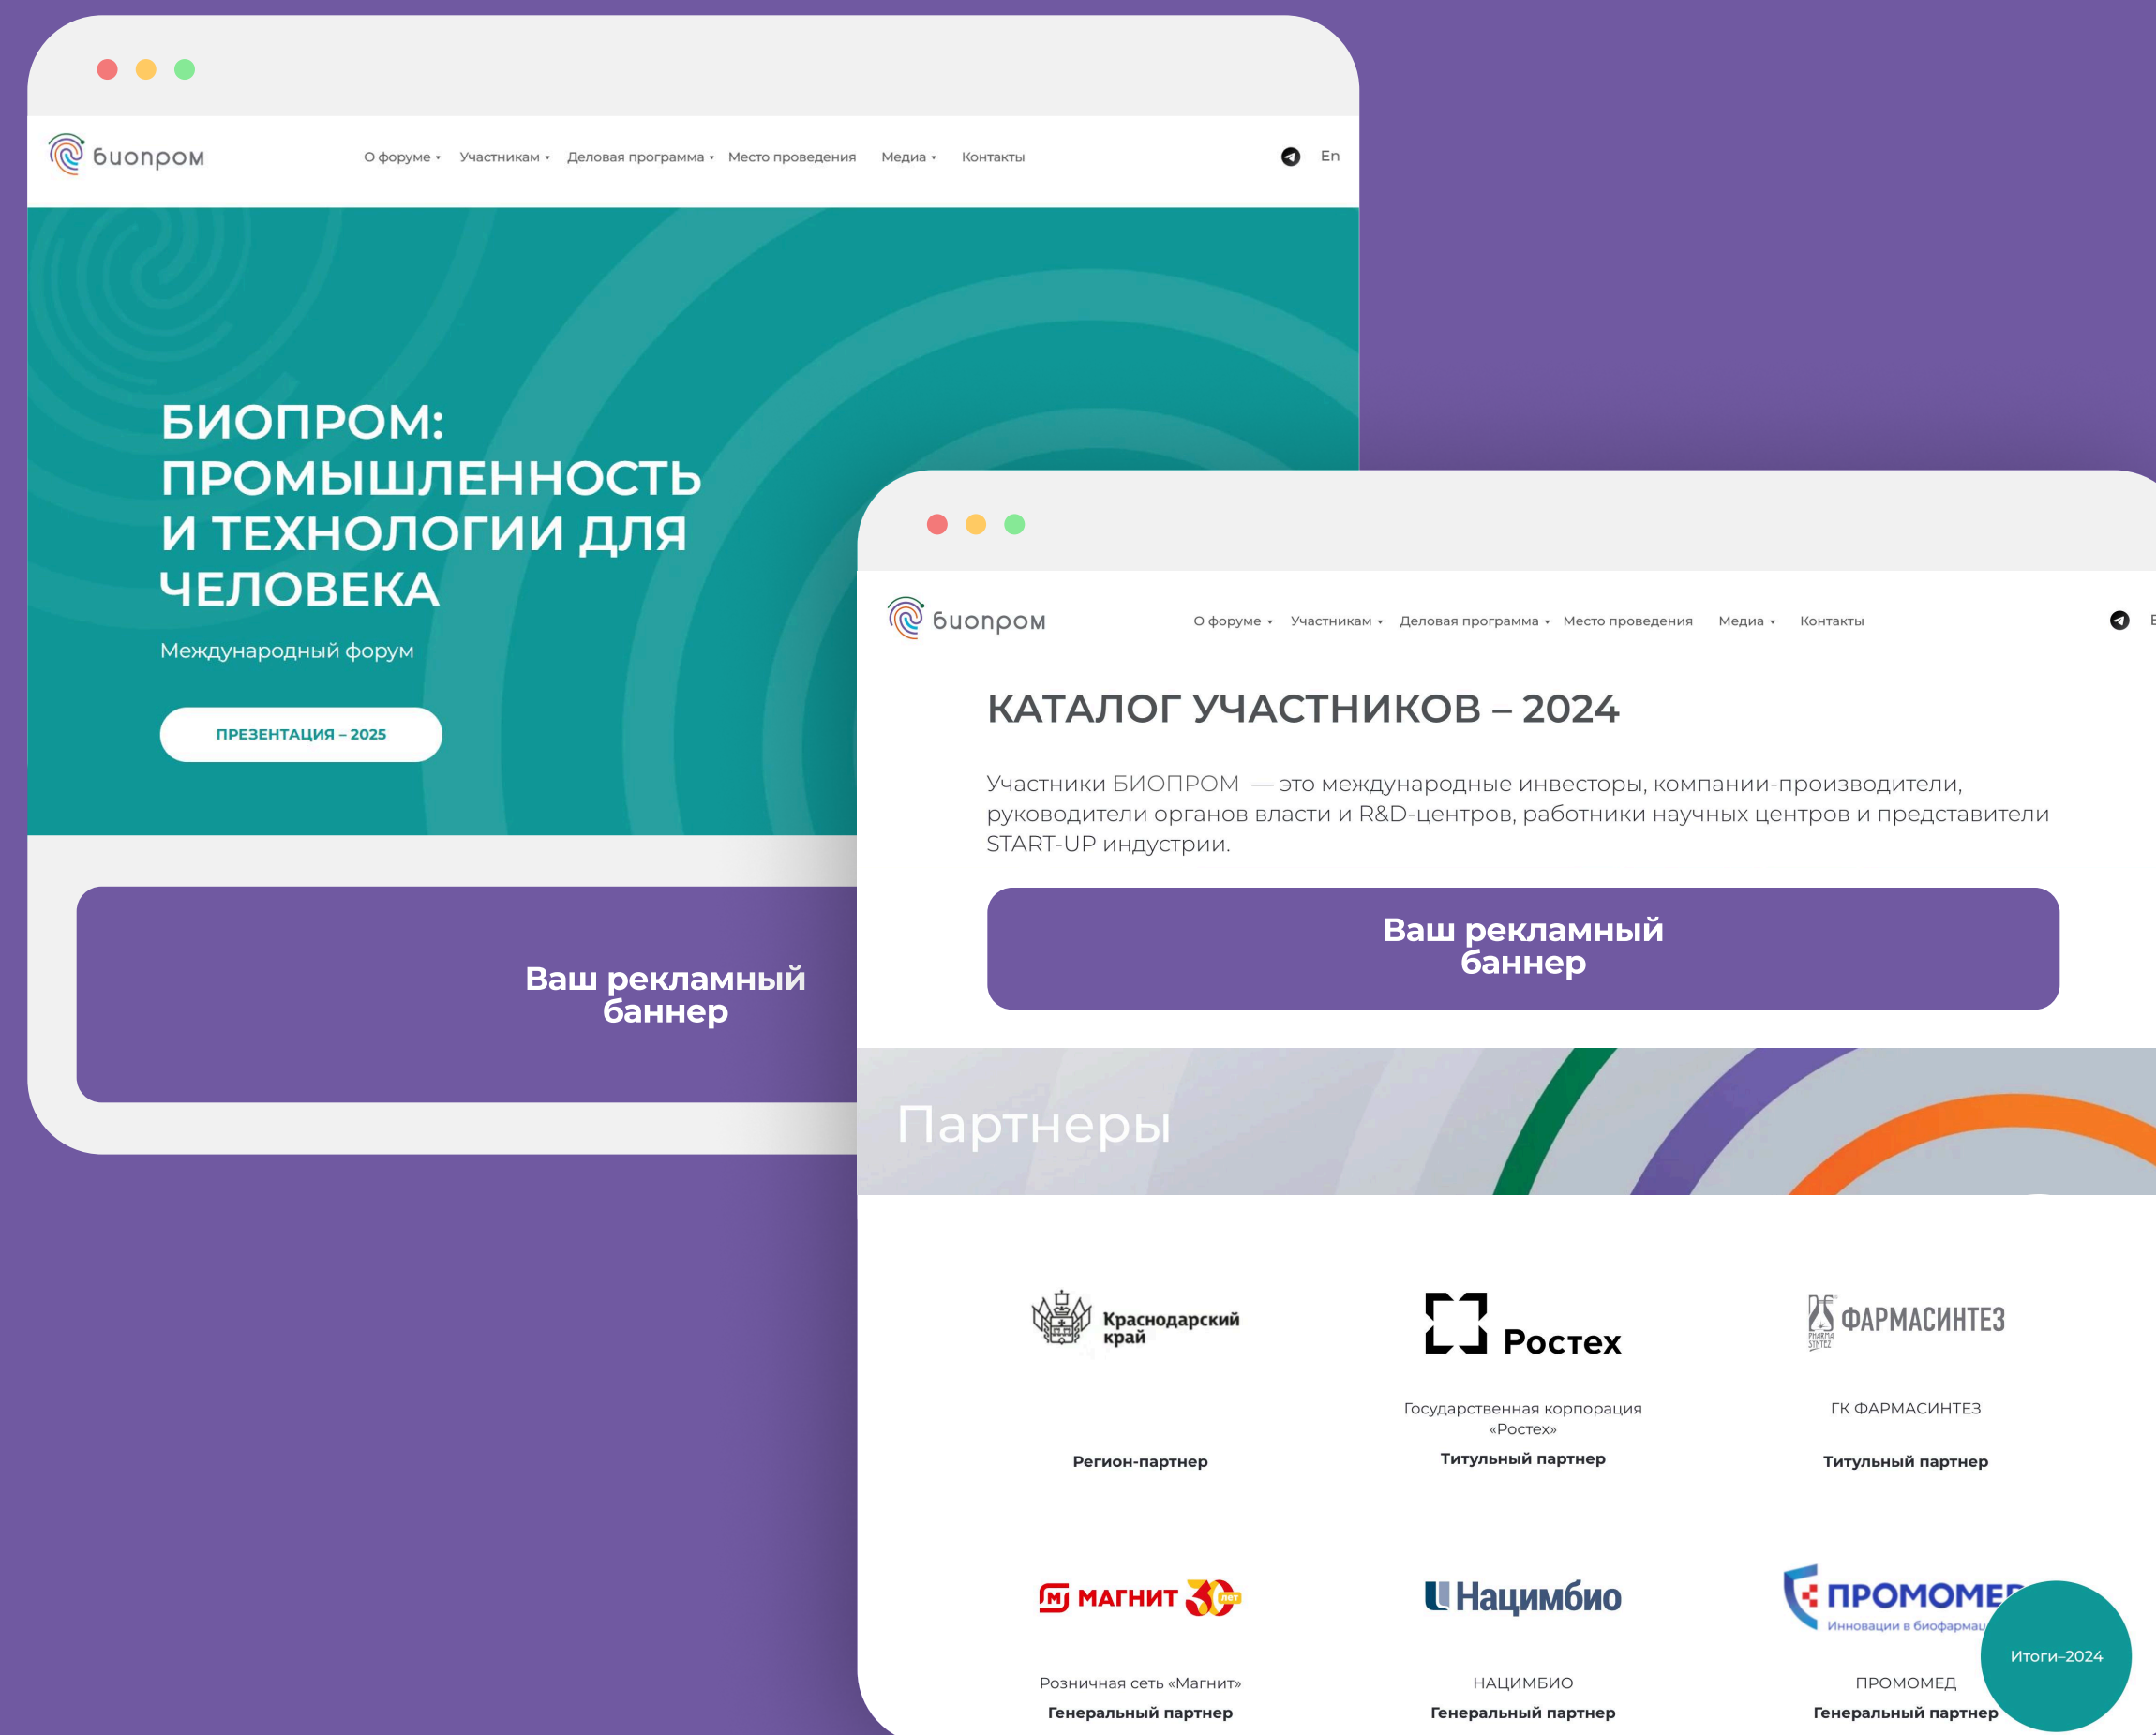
биопром

О форуме ▾ Участникам ▾ Деловая программа ▾ Место проведения Медиа ▾ Контакты

En

БИОПРОМ: ПРОМЫШЛЕННОСТЬ И ТЕХНОЛОГИИ ДЛЯ ЧЕЛОВЕКА

Международный форум

ПРЕЗЕНТАЦИЯ – 2025

Ваш рекламный баннер

биопром

О форуме ▾ Участникам ▾ Деловая программа ▾ Место проведения Медиа ▾ Контакты

E

КАТАЛОГ УЧАСТНИКОВ – 2024

Участники БИОПРОМ — это международные инвесторы, компании-производители, руководители органов власти и R&D-центров, работники научных центров и представители START-UP индустрии.

Ваш рекламный баннер

Партнеры

Краснодарский край

Регион-партнер

Ростех

Государственная корпорация «Ростех»

Титульный партнер

ФАРМАСИНТЕЗ

ГК ФАРМАСИНТЕЗ

Титульный партнер

МАГНИТ 30 лет

Розничная сеть «Магнит»

Генеральный партнер

Нацимбио

НАЦИМБИО

Генеральный партнер

ПРОМОМЕ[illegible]

Инновации в биофарма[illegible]

ПРОМОМЕД

Генеральный партнер

Итоги–2024